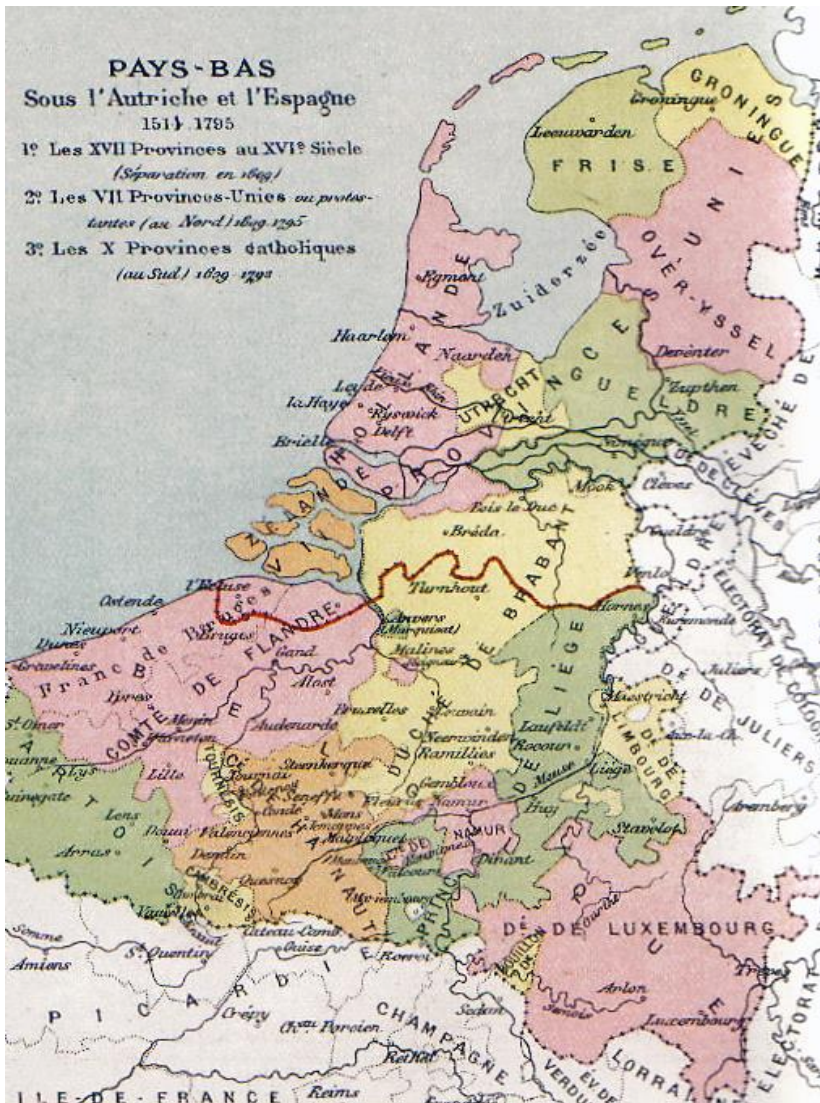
PAYS-BAS
Sous l'Autriche et l'Espagne
1514-1795
1° Les XVII Provinces au XVI° Siècle (Séparation en 1609)
2° Les VII Provinces-Unies ou protestantes (au Nord) 1609-1795
3° Les X Provinces catholiques (au Sud) 1609-1792

GRONINGUE
Groningue
Leeuwarden
FRISE
PROVINCES UNIES
OVER-YSSEL
Deventer
Zutphen
GUELDRE
Zuiderzée
Egmont
HOLLANDE
Haarlem
Naarden
Leyde
La Haye
Ryswick
Delft
UTRECHT
Briell
ZÉLANDE
Bois le Duc
Bréda
Nimègue
Mook
Clèves
DE CLÈVES
ÉVÊCHÉ DE
BRABANT
Turnhout
Venlo
Ruremonde
L'Ecluse
Ostende
Bruges
Nieuport
Dunes
Gravelines
Franc de Bruges
COMTÉ DE FLANDRE
Gand
Alost
Anvers
Malines
Ypres
Menin
Audenarde
Bruxelles
Louvain
Ramillies
DUCHÉ DE BRABANT
Laufeldt
Rocour
DE LIÈGE
Liège
Maestricht
DE LIMBOURG
Juliers
DE JULIERS
ÉLECTORAT DE COLOGNE
Aix-la-Ch.
St Omer
ARTOIS
Lille
Tournai
TOURNAISIS
Steinkerque
Gembloux
Fleurus
Namur
NAMUR
Huy
Stavelot
Lens
Douai
Valenciennes
Condé
Mons
Malplaquet
Arras
Denain
Bouchain
CAMBRÉSIS
Cambrai
HAINAUT
Dinant
PRINC DE
Philippeville
Marienbourg
Rocroi
Dé DE LUXEMBOURG
Arlon
Luxembourg
Trèves
Arenberg
Somme
St Quentin
Amiens
Guise
PICARDIE
Crépy
CHAMPAGNE
Sedan
Reims
ILE-DE-FRANCE
VERDUN
LORRAINE
ÉLECTORAT